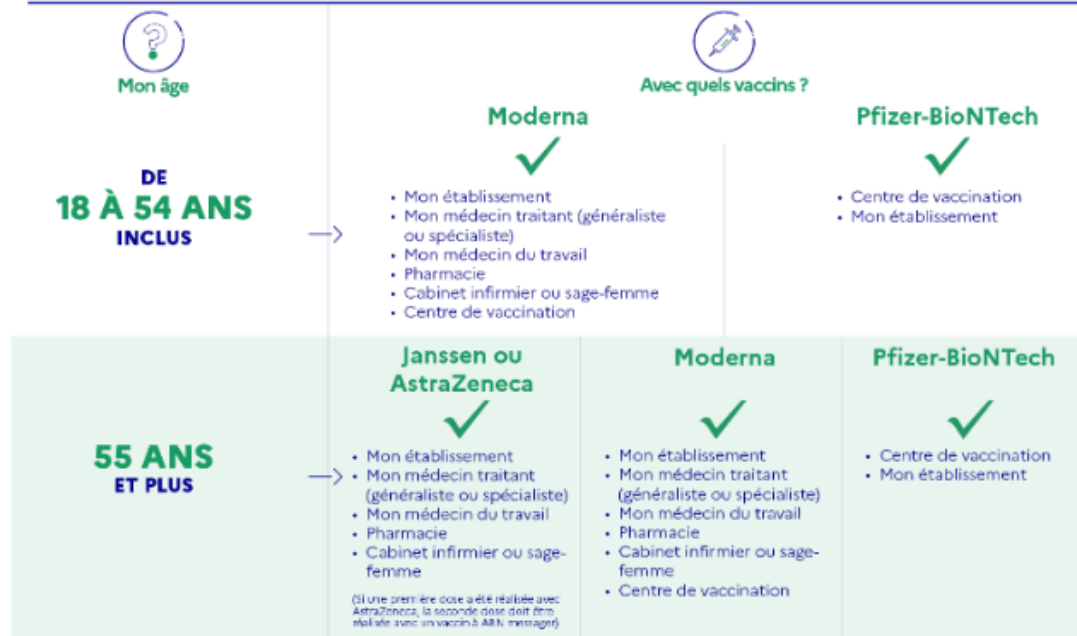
Mon âge

Avec quels vaccins ?

DE
18 À 54 ANS
INCLUS

Moderna

- Mon établissement
- Mon médecin traitant (généraliste ou spécialiste)
- Mon médecin du travail
- Pharmacie
- Cabinet infirmier ou sage-femme
- Centre de vaccination

Pfizer-BioNTech

- Centre de vaccination
- Mon établissement

55 ANS
ET PLUS

Janssen ou AstraZeneca

- Mon établissement
- Mon médecin traitant (généraliste ou spécialiste)
- Mon médecin du travail
- Pharmacie
- Cabinet infirmier ou sage-femme

(Si une première dose a été réalisée avec AstraZeneca, la seconde dose doit être réalisée avec un vaccin à ARN messager)

Moderna

- Mon établissement
- Mon médecin traitant (généraliste ou spécialiste)
- Mon médecin du travail
- Pharmacie
- Cabinet infirmier ou sage-femme
- Centre de vaccination

Pfizer-BioNTech

- Centre de vaccination
- Mon établissement